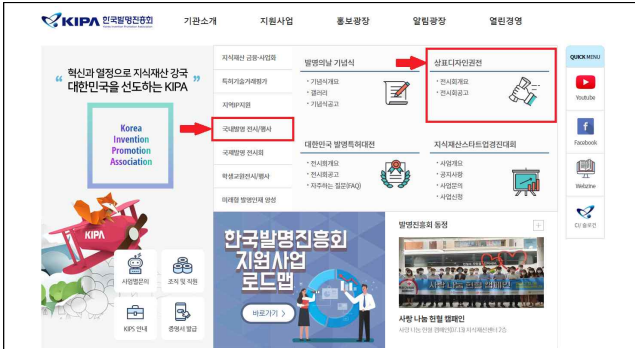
KIPA 한국발명진흥회

기관소개 지원사업 홍보광장 알림광장 열린경영

" 혁신과 열정으로 지식재산 강국 대한민국을 선도하는 KIPA

Korea Invention Promotion Association

KIPA

사업문의

조직 및 직원

KIPS 안내

증명서 발급

지식재산 금융·사업화

특허기술가치평가

지역IP지원

국내발명 전시/행사

국제발명 전시회

학생교원전시/행사

미래형 발명인재 양성

발명의날 기념식

· 기념식개요
· 갤러리
· 기념식공고

상표디자인권전

· 전시회개요
· 전시회공고

대한민국 발명특허대전

· 전시회개요
· 전시회공고
· 자주하는 질문(FAQ)

지식재산스타트업경진대회

· 사업개요
· 공지사항
· 사업문의
· 사업신청

QUICK MENU

Youtube

Facebook

Webzine

CI 알아보기

한국발명진흥회 지원사업 로드맵

바로가기 >

발명진흥회 동정

사랑 나눔 헌혈 캠페인

사랑 나눔 헌혈 캠페인

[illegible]